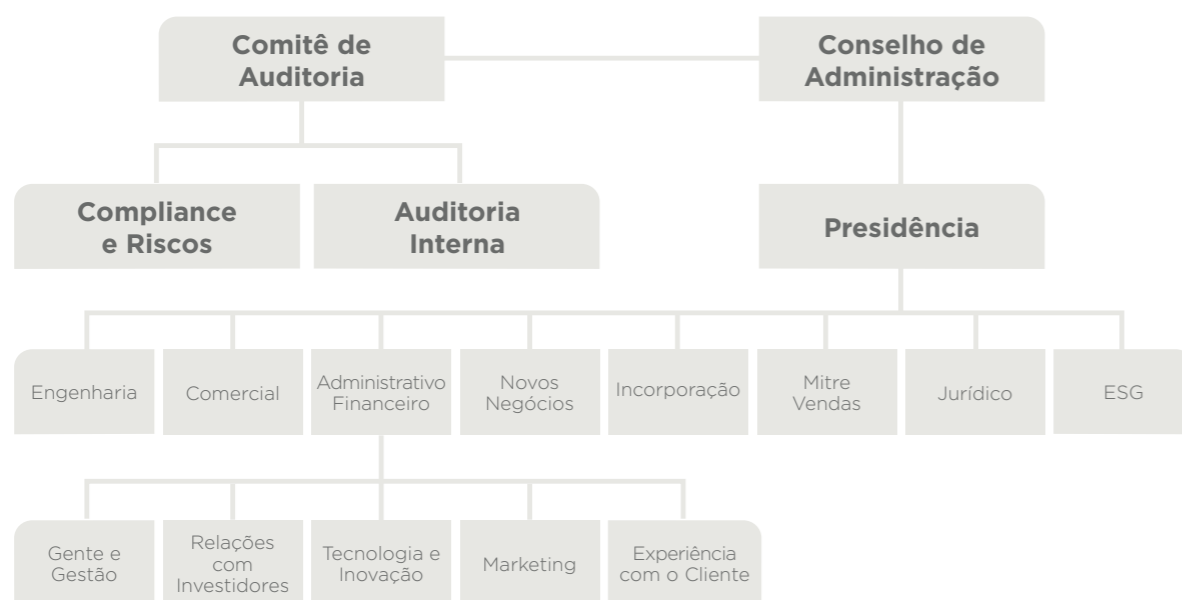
Comitê de Auditoria

Conselho de Administração

Compliance e Riscos

Auditoria Interna

Presidência

Engenharia

Comercial

Administrativo Financeiro

Novos Negócios

Incorporação

Mitre Vendas

Jurídico

ESG

Gente e Gestão

Relações com Investidores

Tecnologia e Inovação

Marketing

Experiência com o Cliente